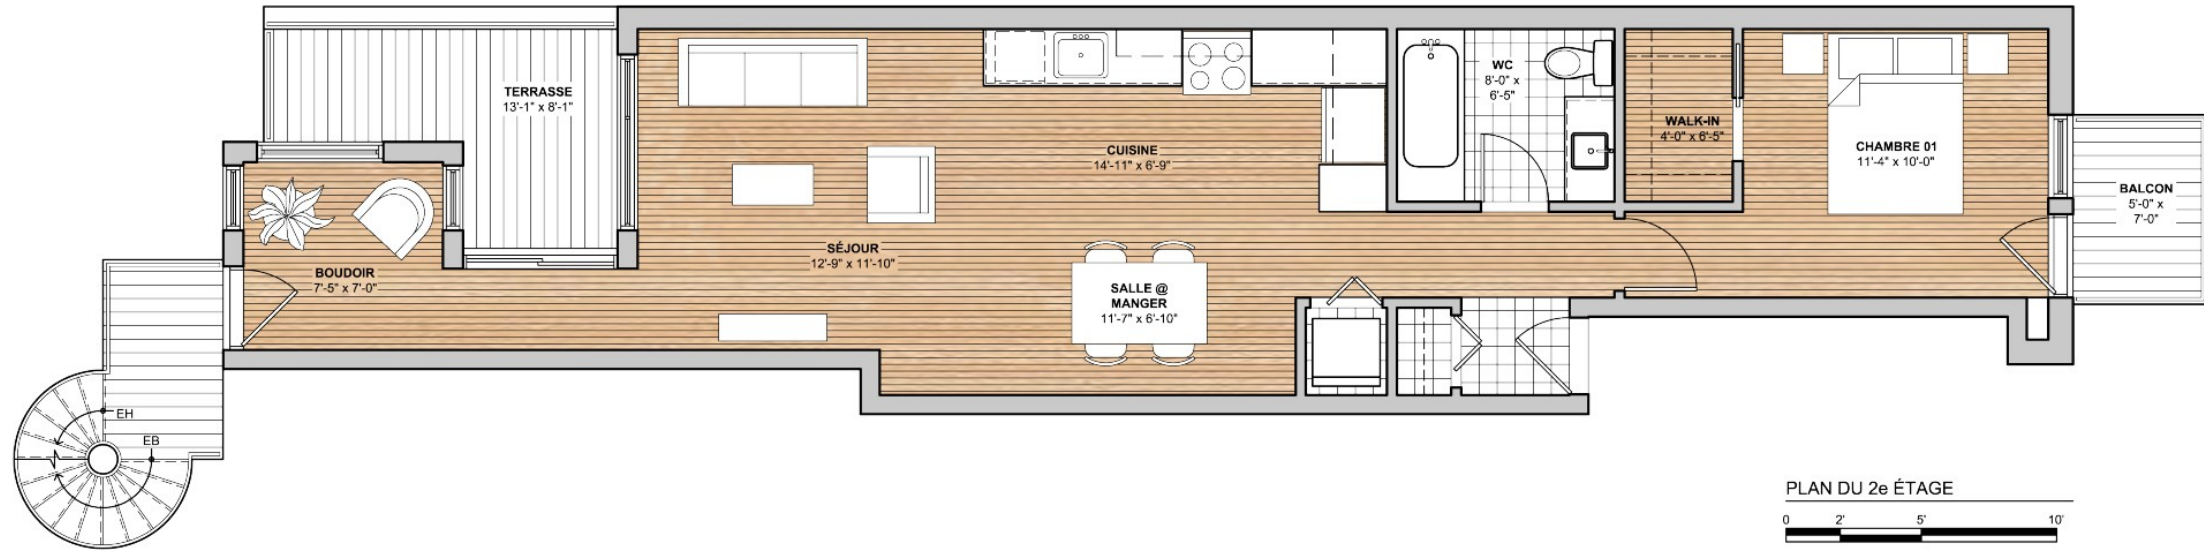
TERRASSE
13'-1" x 8'-1"

CUISINE
14'-11" x 6'-9"

WC
8'-0" x
6'-5"

WALK-IN
4'-0" x 6'-5"

CHAMBRE 01
11'-4" x 10'-0"

BALCON
5'-0" x
7'-0"

SÉJOUR
12'-9" x 11'-10"

BOUDOIR
7'-5" x 7'-0"

SALLE @
MANGER
11'-7" x 6'-10"

EH
EB

PLAN DU 2e ÉTAGE
0 2' 5' 10'